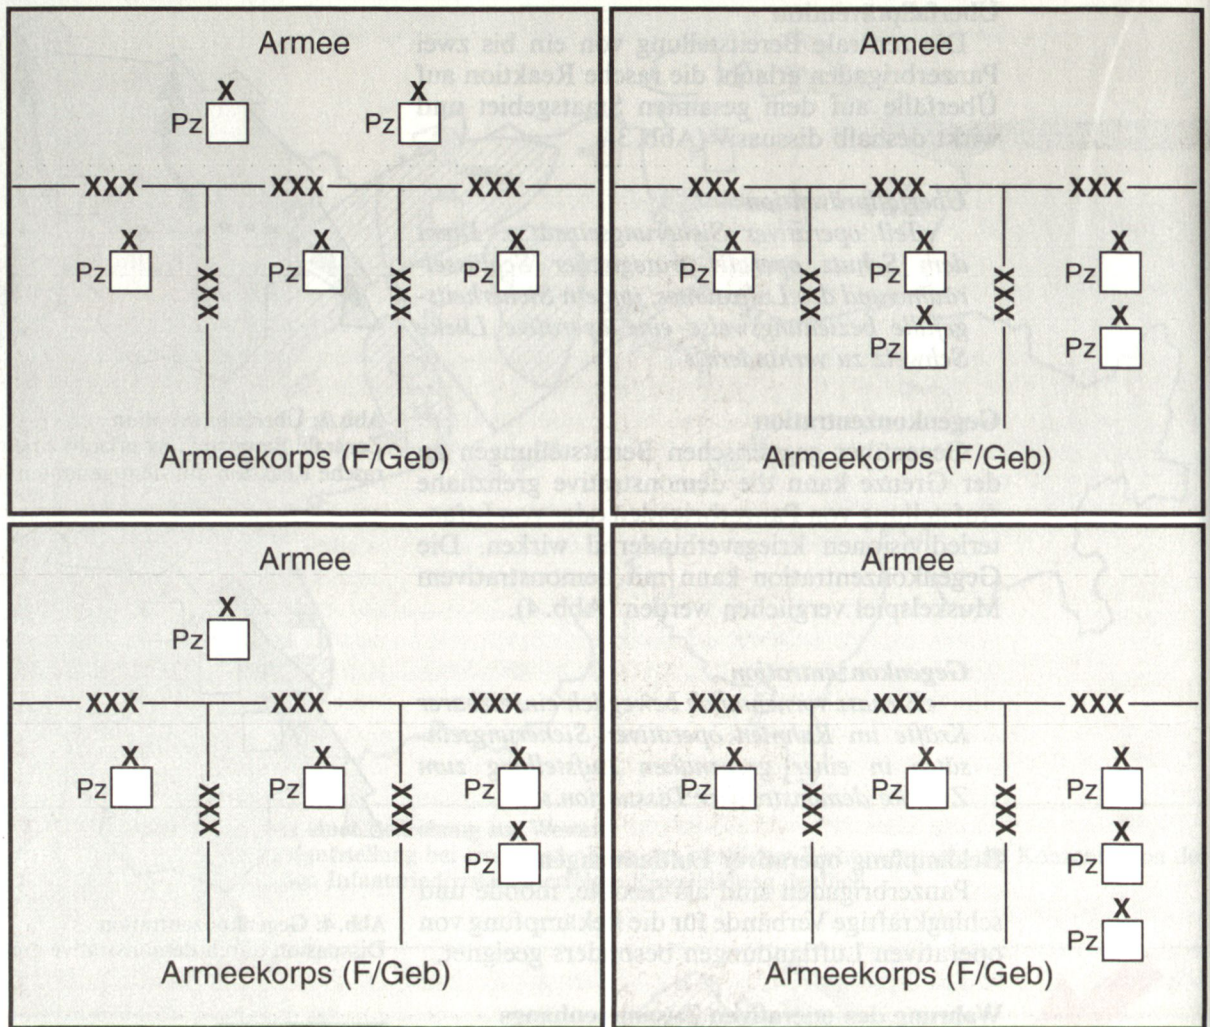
Armee

X
Pz

X
Pz

XXX XXX XXX

X
Pz

X
Pz

X
Pz

XXX XXX

Armeekorps (F/Geb)

Armee

XXX XXX XXX

X
Pz

X
Pz

X
Pz

X
Pz

XXX XXX

Armeekorps (F/Geb)

Armee

X
Pz

XXX XXX XXX

X
Pz

X
Pz

X
Pz

X
Pz

XXX XXX

Armeekorps (F/Geb)

Armee

XXX XXX XXX

X
Pz

X
Pz

X
Pz

X
Pz

X
Pz

XXX XXX

Armeekorps (F/Geb)